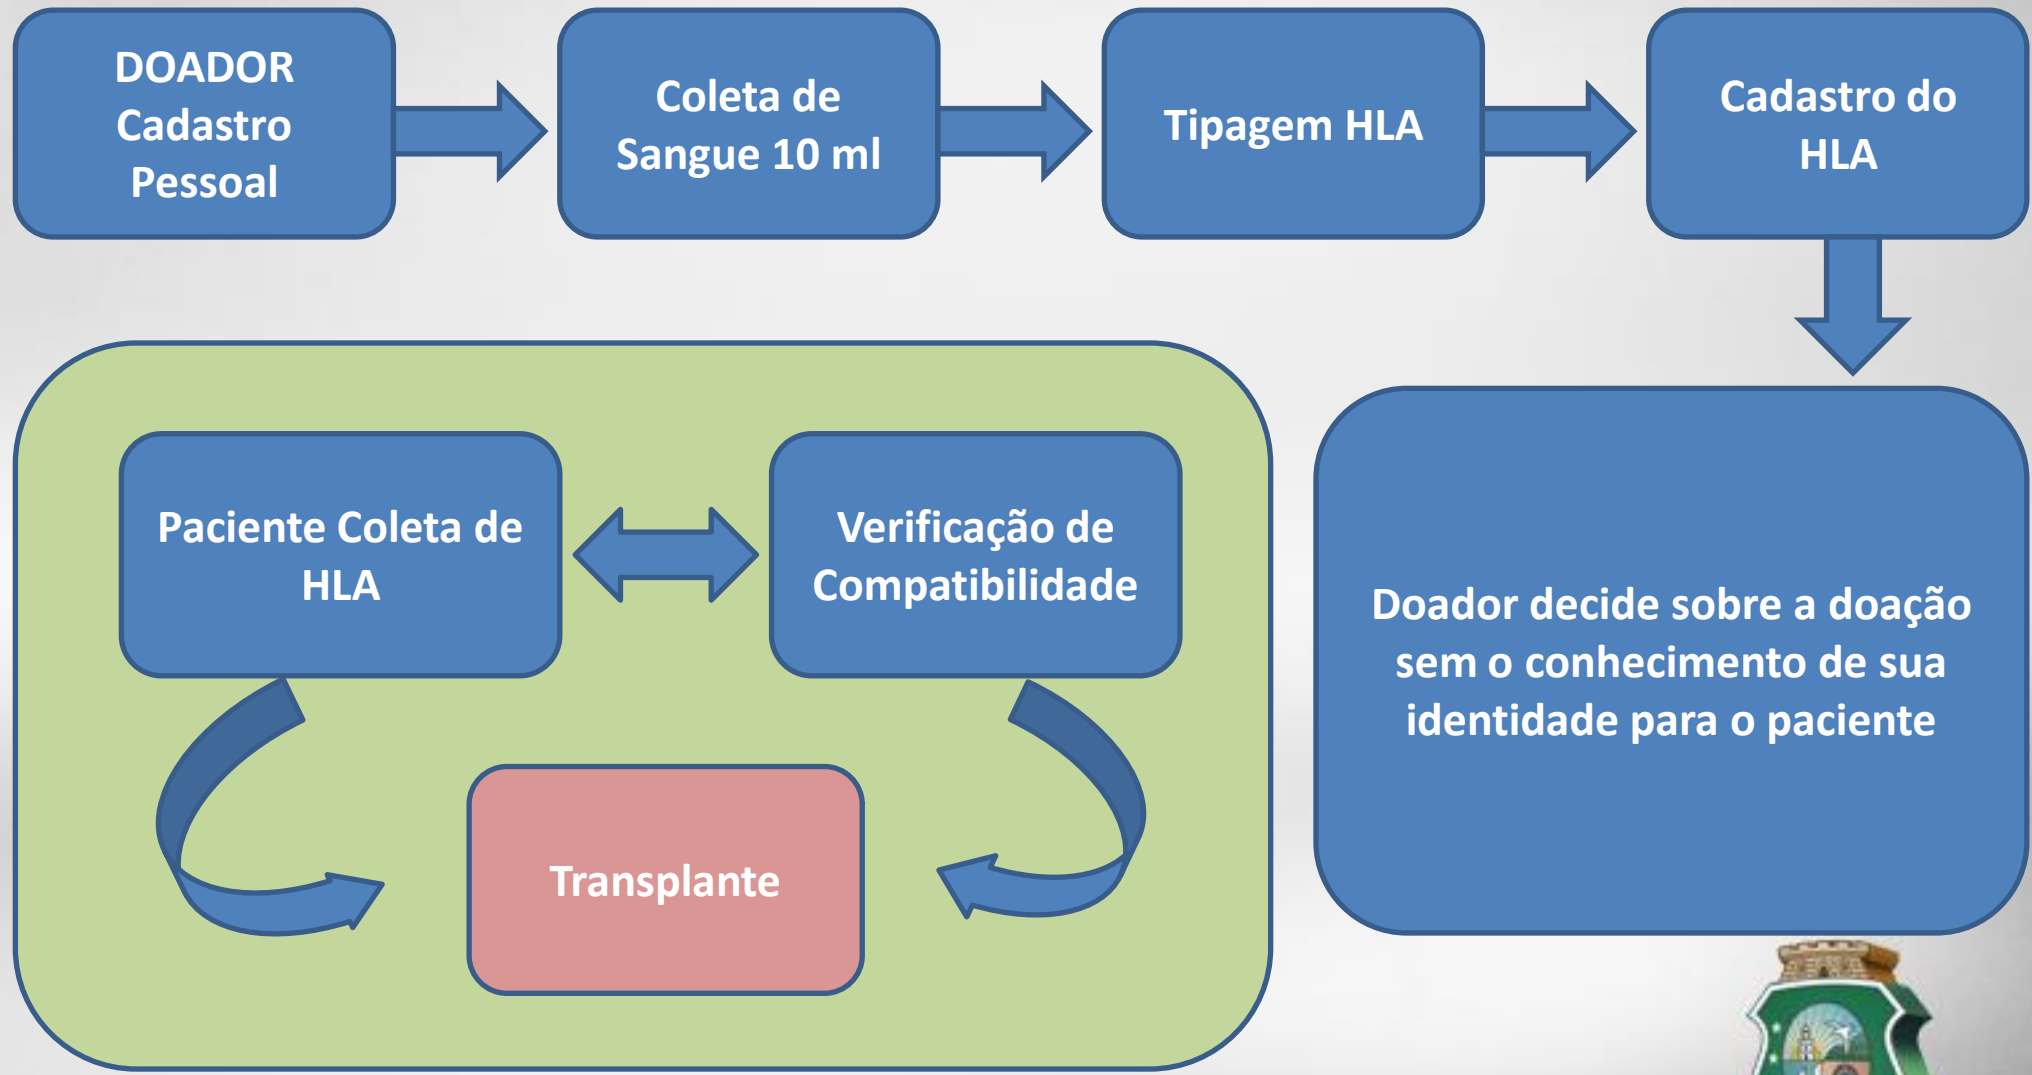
DOADOR Cadastro Pessoal

Coleta de Sangue 10 ml

Tipagem HLA

Cadastro do HLA

Paciente Coleta de HLA

Verificação de Compatibilidade

Transplante

Doador decide sobre a doação sem o conhecimento de sua identidade para o paciente